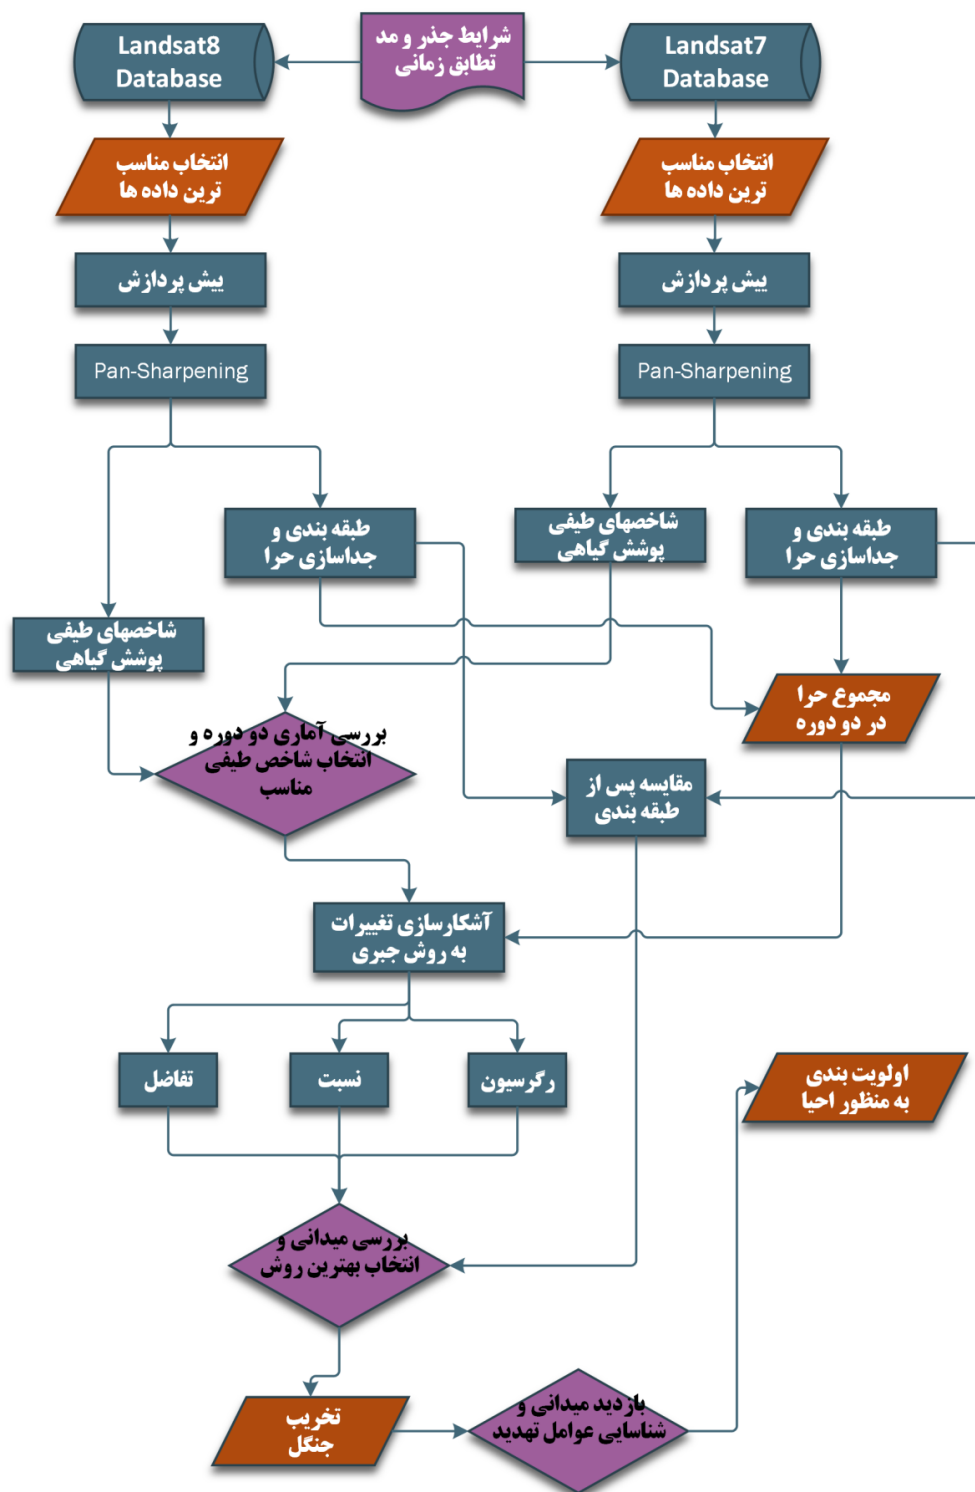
Landsat8 Database

شرایط جذر و مد تطابق زمانی

Landsat7 Database

انتخاب مناسب ترین داده ها

انتخاب مناسب ترین داده ها

پیش پردازش

پیش پردازش

Pan-Sharpening

Pan-Sharpening

طبقه بندی و جداسازی حرا

شاخصهای طیفی پوشش گیاهی

طبقه بندی و جداسازی حرا

شاخصهای طیفی پوشش گیاهی

مجموع حرا در دو دوره

بررسی آماری دو دوره و انتخاب شاخص طیفی مناسب

مقایسه پس از طبقه بندی

آشکارسازی تغییرات به روش جبری

تفاضل

نسبت

رگرسیون

اولویت بندی به منظور احیا

بررسی میدانی و انتخاب بهترین روش

تخریب جنگل

بازدید میدانی و شناسایی عوامل تهدید